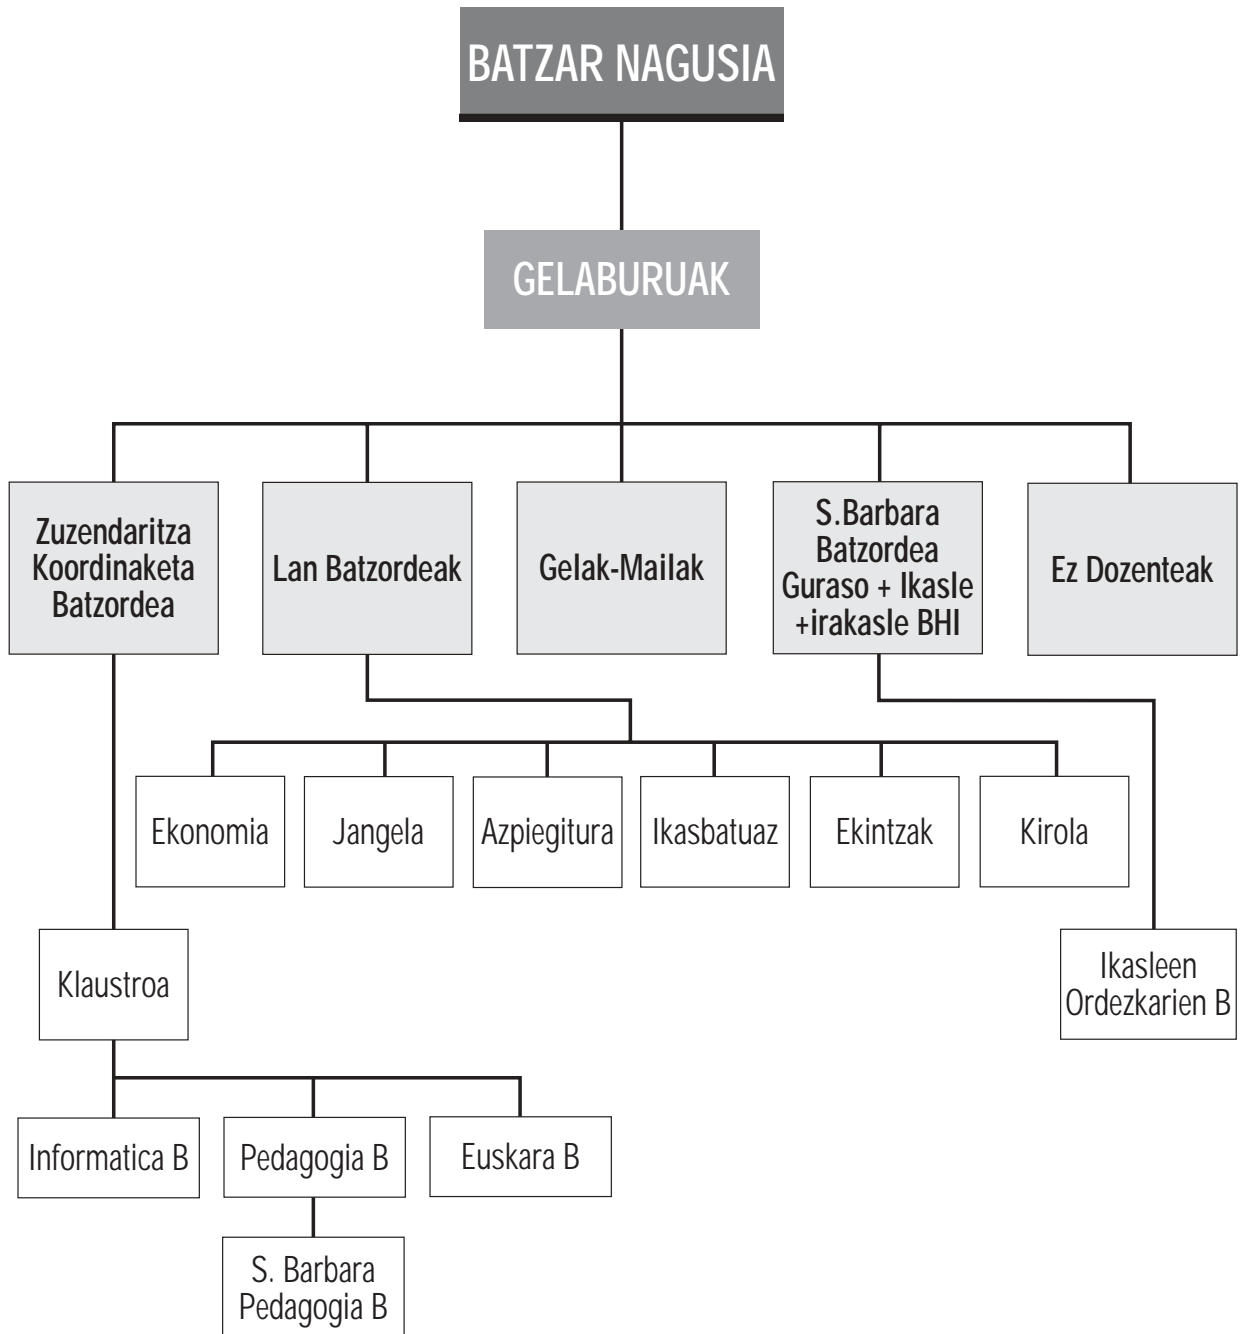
BATZAR NAGUSIA

GELABURUAK

Zuzendaritza Koordinaketa Batzordea

Lan Batzordeak

Gelak-Mailak

S.Barbara Batzordea Guraso + Ikasle +irakasle BHI

Ez Dozenteak

Ekonomia

Jangela

Azpiegitura

Ikasbatuaz

Ekintzak

Kirola

Klaustroa

Ikasleen Ordezkarien B

Informatica B

Pedagogia B

Euskara B

S. Barbara Pedagogia B